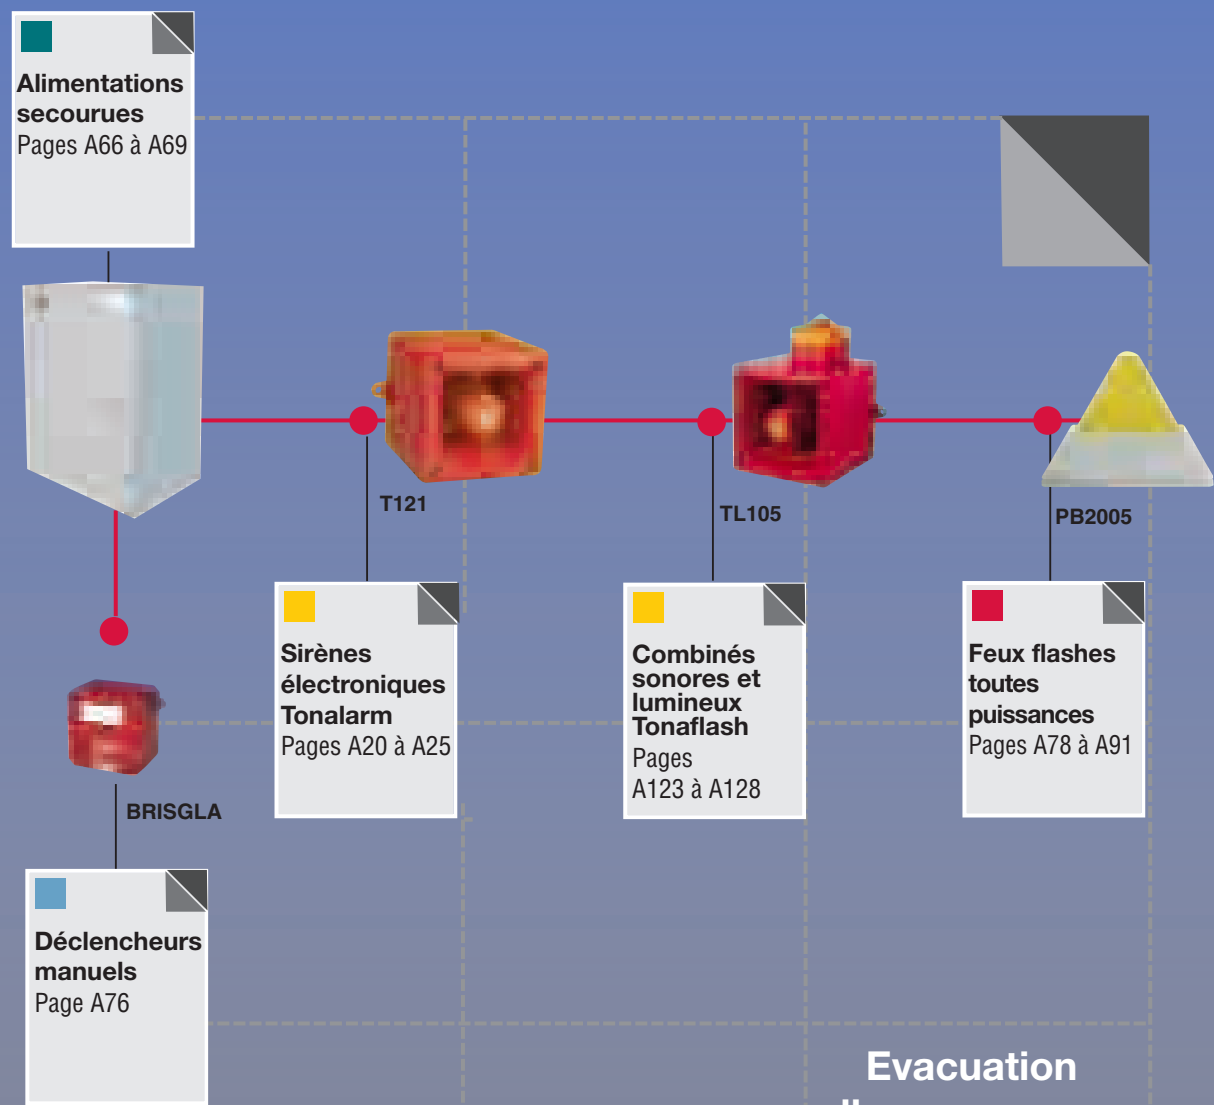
Alimentations secourues
Pages A66 à A69

T121

TL105

PB2005

Sirènes électroniques Tonalarm
Pages A20 à A25

Combinés sonores et lumineux Tonaflash
Pages A123 à A128

Feux flashes toutes puissances
Pages A78 à A91

BRISGLA

Déclencheurs manuels
Page A76

Evacuation
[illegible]